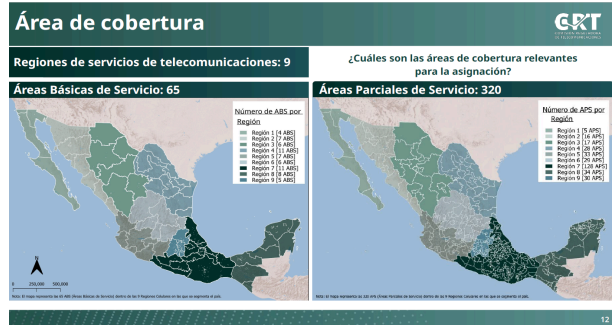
Área de cobertura

CRT

Regiones de servicios de telecomunicaciones: 9

¿Cuáles son las áreas de cobertura relevantes para la asignación?

Áreas Básicas de Servicio: 65

Número de ABS por Región

Región 1 [4 ABS]
Región 2 [7 ABS]
Región 3 [6 ABS]
Región 4 [11 ABS]
Región 5 [7 ABS]
Región 6 [6 ABS]
Región 7 [11 ABS]
Región 8 [8 ABS]
Región 9 [5 ABS]

0 250,000 500,000

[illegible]

Áreas Parciales de Servicio: 320

Número de APS por Región

Región 1 [5 APS]
Región 2 [16 APS]
Región 3 [17 APS]
Región 4 [28 APS]
Región 5 [33 APS]
Región 6 [29 APS]
Región 7 [128 APS]
Región 8 [34 APS]
Región 9 [30 APS]

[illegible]

12